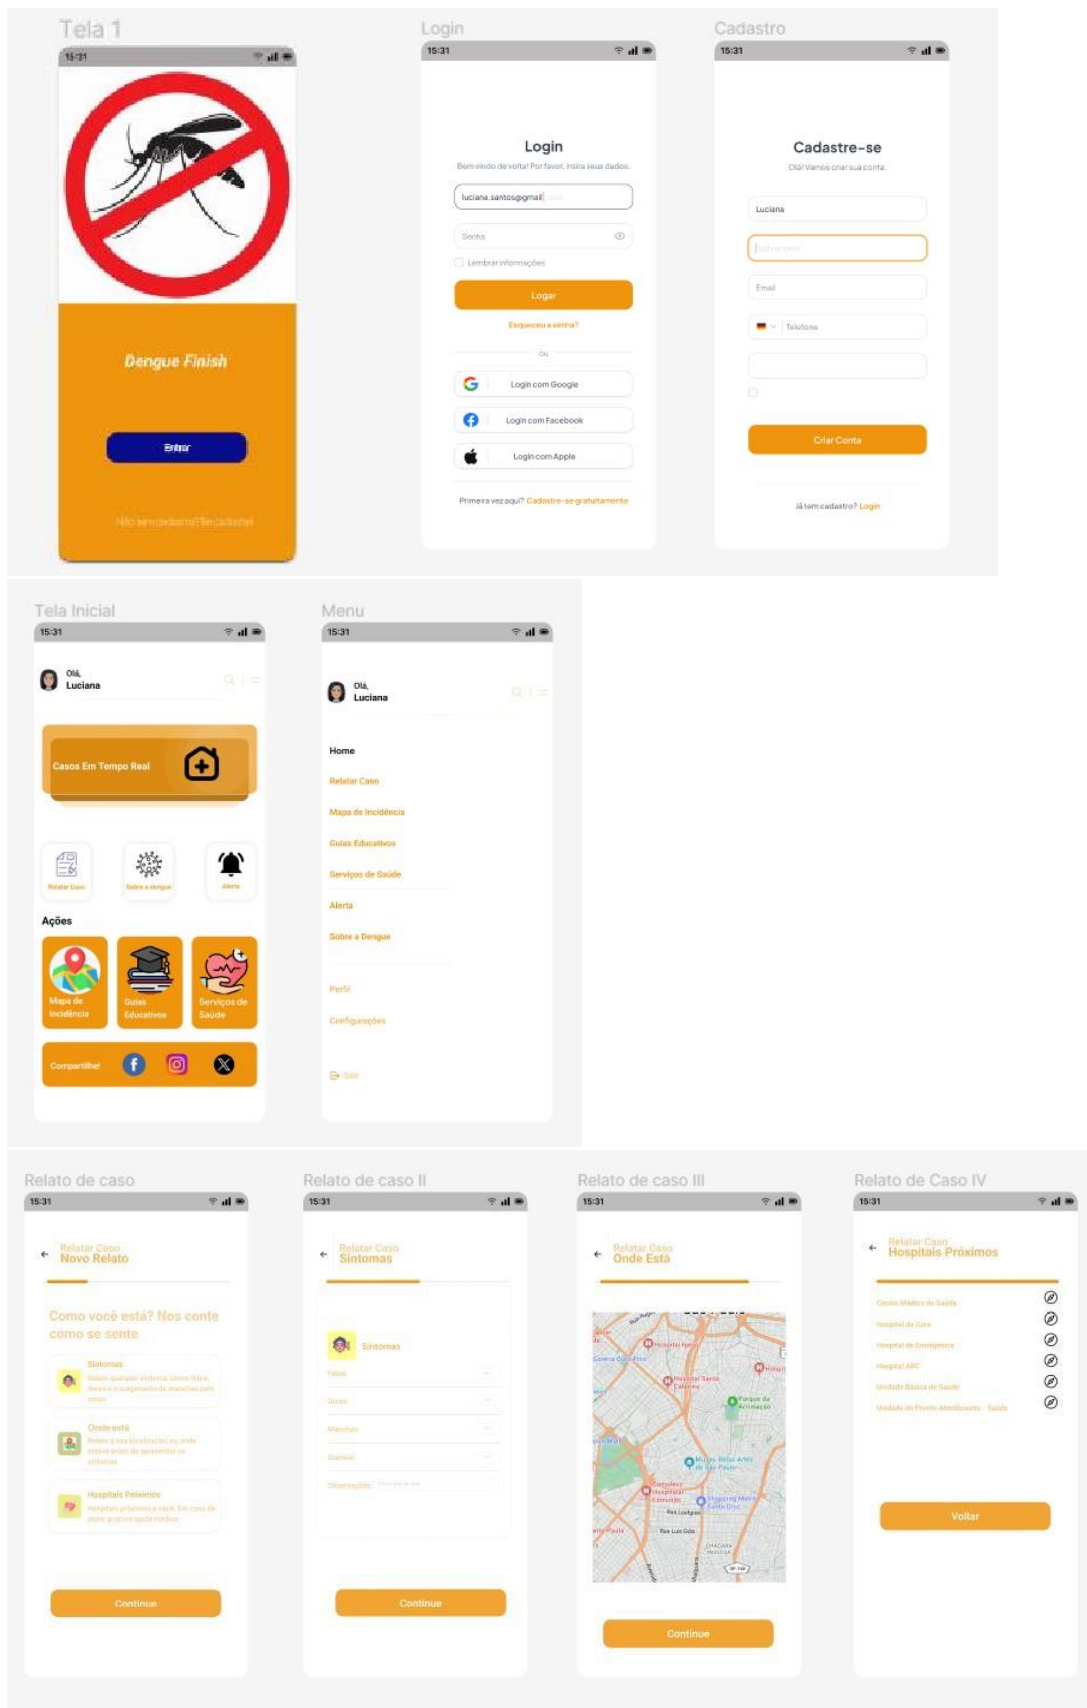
Tela 1

15:31

Dengue Finish

Entrar

Não tem cadastro? Se cadastre!

Login

15:31

Login

Bem vindo de volta! Por favor, insira seus dados.

luciana.santos@gmail.com

Senha

Lembrar informações

Logar

Esqueceu a senha?

ou

Login com Google

Login com Facebook

Login com Apple

Primeira vez aqui? Cadastre-se gratuitamente

Cadastro

15:31

Cadastre-se

Olá! Vamos criar sua conta.

Luciana

Sobrenome

Email

Telefone

Criar Conta

Já tem cadastro? Login

Tela Inicial

15:31

Olá,
Luciana

Casos Em Tempo Real

Relatar Caso

Sobre a dengue

Alerta

Ações

Mapa de Incidência

Guias Educativos

Serviços de Saúde

Compartilhar

Menu

15:31

Olá,
Luciana

Home

Relatar Caso

Mapa de Incidência

Guias Educativos

Serviços de Saúde

Alerta

Sobre a Dengue

Perfil

Configurações

Sair

Relato de caso

15:31

Relatar Caso
Novo Relato

Como você está? Nos conte como se sente

Sintomas
Relate qualquer sintoma, como febre, dores e o surgimento de manchas pelo corpo

Onde está
Relate a sua localização, ou onde esteve antes de apresentar os sintomas

Hospitais Próximos
Hospitais próximos a você. Em caso de plano, procure ajuda médica

Continue

Relato de caso II

15:31

Relatar Caso
Sintomas

Sintomas

Febre

Tosse

Manchas

Diarreia

Observações

Continue

Relato de caso III

15:31

Relatar Caso
Onde Está

Hospital Santa Catarina

Parque da Aclimação

Museu Belas Artes de São Paulo

Continue

Relato de Caso IV

15:31

Relatar Caso
Hospitais Próximos

Centro Médico de Saúde

Hospital da Cura

Hospital de Emergência

Hospital ABC

Unidade Básica de Saúde

Unidade de Pronto Atendimento - Saúde

Voltar